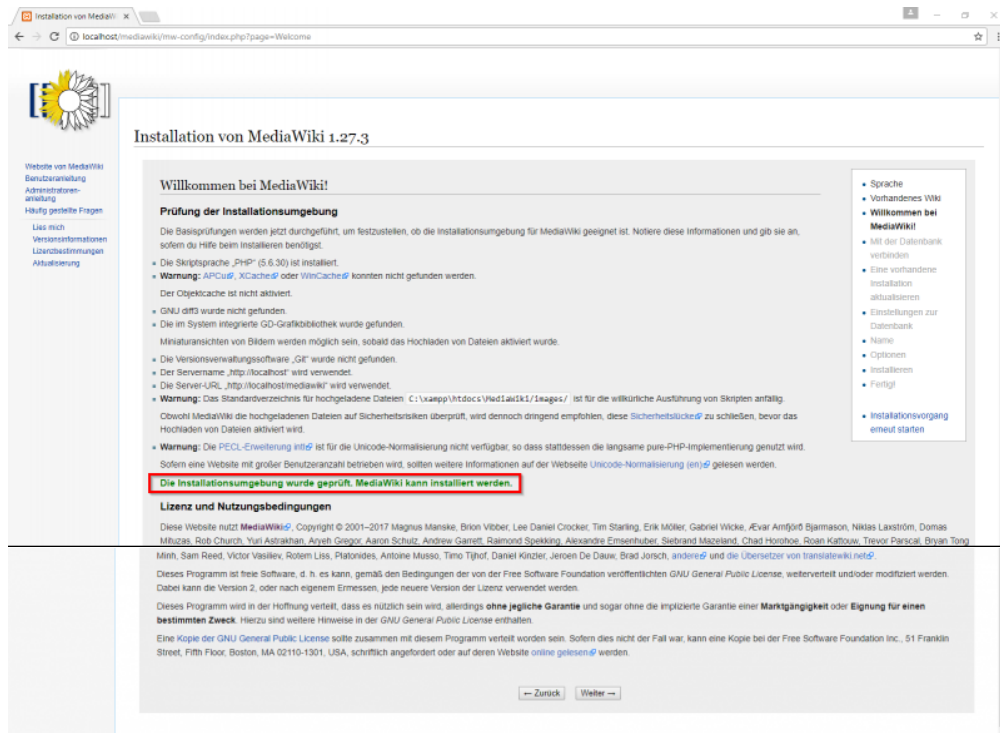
Installation von MediaWi ×

localhost/mediawiki/mw-config/index.php?page=Welcome

Installation von MediaWiki 1.27.3

Website von MediaWiki
Benutzeranleitung
Administratorenanleitung
Häufig gestellte Fragen

Lies mich
Versionsinformationen
Lizenzbestimmungen
Aktualisierung

Willkommen bei MediaWiki!

Prüfung der Installationsumgebung

Die Basisprüfungen werden jetzt durchgeführt, um festzustellen, ob die Installationsumgebung für MediaWiki geeignet ist. Notiere diese Informationen und gib sie an, sofern du Hilfe beim Installieren benötigst.

- Die Skriptsprache „PHP" (5.6.30) ist installiert.
- **Warnung:** APCu, XCache oder WinCache konnten nicht gefunden werden.

Der Objektcache ist nicht aktiviert.

- GNU diff3 wurde nicht gefunden.
- Die im System integrierte GD-Grafikbibliothek wurde gefunden.

Miniaturansichten von Bildern werden möglich sein, sobald das Hochladen von Dateien aktiviert wurde.

- Die Versionsverwaltungssoftware „Git" wurde nicht gefunden.
- Der Servername „http://localhost" wird verwendet.
- Die Server-URL „http://localhost/mediawiki" wird verwendet.
- **Warnung:** Das Standardverzeichnis für hochgeladene Dateien C:\xampp\htdocs\MediaWiki/images/ ist für die willkürliche Ausführung von Skripten anfällig.

Obwohl MediaWiki die hochgeladenen Dateien auf Sicherheitsrisiken überprüft, wird dennoch dringend empfohlen, diese Sicherheitslücke zu schließen, bevor das Hochladen von Dateien aktiviert wird.

- **Warnung:** Die PECL-Erweiterung intl ist für die Unicode-Normalisierung nicht verfügbar, so dass stattdessen die langsame pure-PHP-Implementierung genutzt wird.

Sofern eine Website mit großer Benutzeranzahl betrieben wird, sollten weitere Informationen auf der Webseite Unicode-Normalisierung (en) gelesen werden.

Die Installationsumgebung wurde geprüft. MediaWiki kann installiert werden.

Lizenz und Nutzungsbedingungen

Diese Website nutzt **MediaWiki**, Copyright © 2001–2017 Magnus Manske, Brion Vibber, Lee Daniel Crocker, Tim Starling, Erik Möller, Gabriel Wicke, Ævar Arnfjörð Bjarmason, Niklas Laxström, Domas Mituzas, Rob Church, Yuri Astrakhan, Aryeh Gregor, Aaron Schulz, Andrew Garrett, Raimond Spekking, Alexandre Emsenhuber, Siebrand Mazeland, Chad Horohoe, Roan Kattouw, Trevor Parscal, Bryan Tong Minh, Sam Reed, Victor Vasiliev, Rotem Liss, Platonides, Antoine Musso, Timo Tijhof, Daniel Kinzler, Jeroen De Dauw, Brad Jorsch, andere und die Übersetzer von translatewiki.net.

Dieses Programm ist freie Software, d. h. es kann, gemäß den Bedingungen der von der Free Software Foundation veröffentlichten *GNU General Public License*, weiterverteilt und/oder modifiziert werden. Dabei kann die Version 2, oder nach eigenem Ermessen, jede neuere Version der Lizenz verwendet werden.

Dieses Programm wird in der Hoffnung verteilt, dass es nützlich sein wird, allerdings **ohne jegliche Garantie** und sogar ohne die implizierte Garantie einer **Marktgängigkeit** oder **Eignung für einen bestimmten Zweck**. Hierzu sind weitere Hinweise in der *GNU General Public License* enthalten.

Eine Kopie der GNU General Public License sollte zusammen mit diesem Programm verteilt worden sein. Sofern dies nicht der Fall war, kann eine Kopie bei der Free Software Foundation Inc., 51 Franklin Street, Fifth Floor, Boston, MA 02110-1301, USA, schriftlich angefordert oder auf deren Website online gelesen werden.

← Zurück   Weiter →

- Sprache
- Vorhandenes Wiki
- **Willkommen bei MediaWiki!**
- Mit der Datenbank verbinden
- Eine vorhandene Installation aktualisieren
- Einstellungen zur Datenbank
- Name
- Optionen
- Installieren
- Fertig!

- Installationsvorgang erneut starten